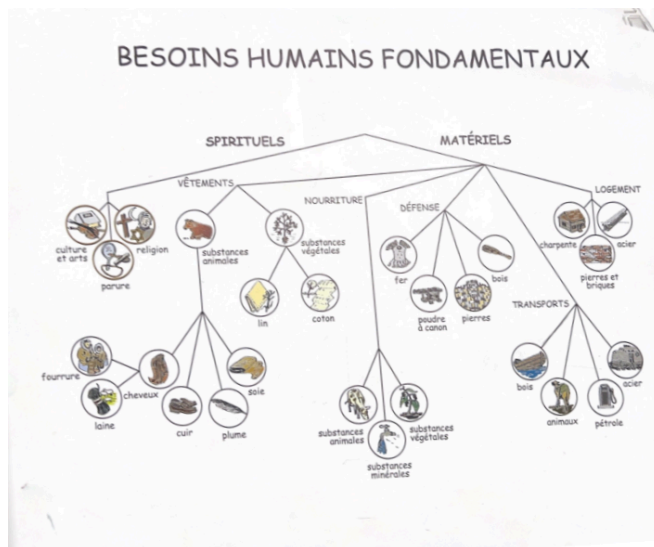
BESOINS HUMAINS FONDAMENTAUX

SPIRITUELS

MATÉRIELS

VÊTEMENTS

NOURRITURE

DÉFENSE

LOGEMENT

culture et arts

religion

parure

substances animales

substances végétales

lin

coton

fourrure

cheveux

soie

laine

cuir

plume

fer

poudre à canon

pierres

bois

charpente

acier

pierres et briques

TRANSPORTS

bois

animaux

pétrole

acier

substances animales

substances végétales

substances minérales